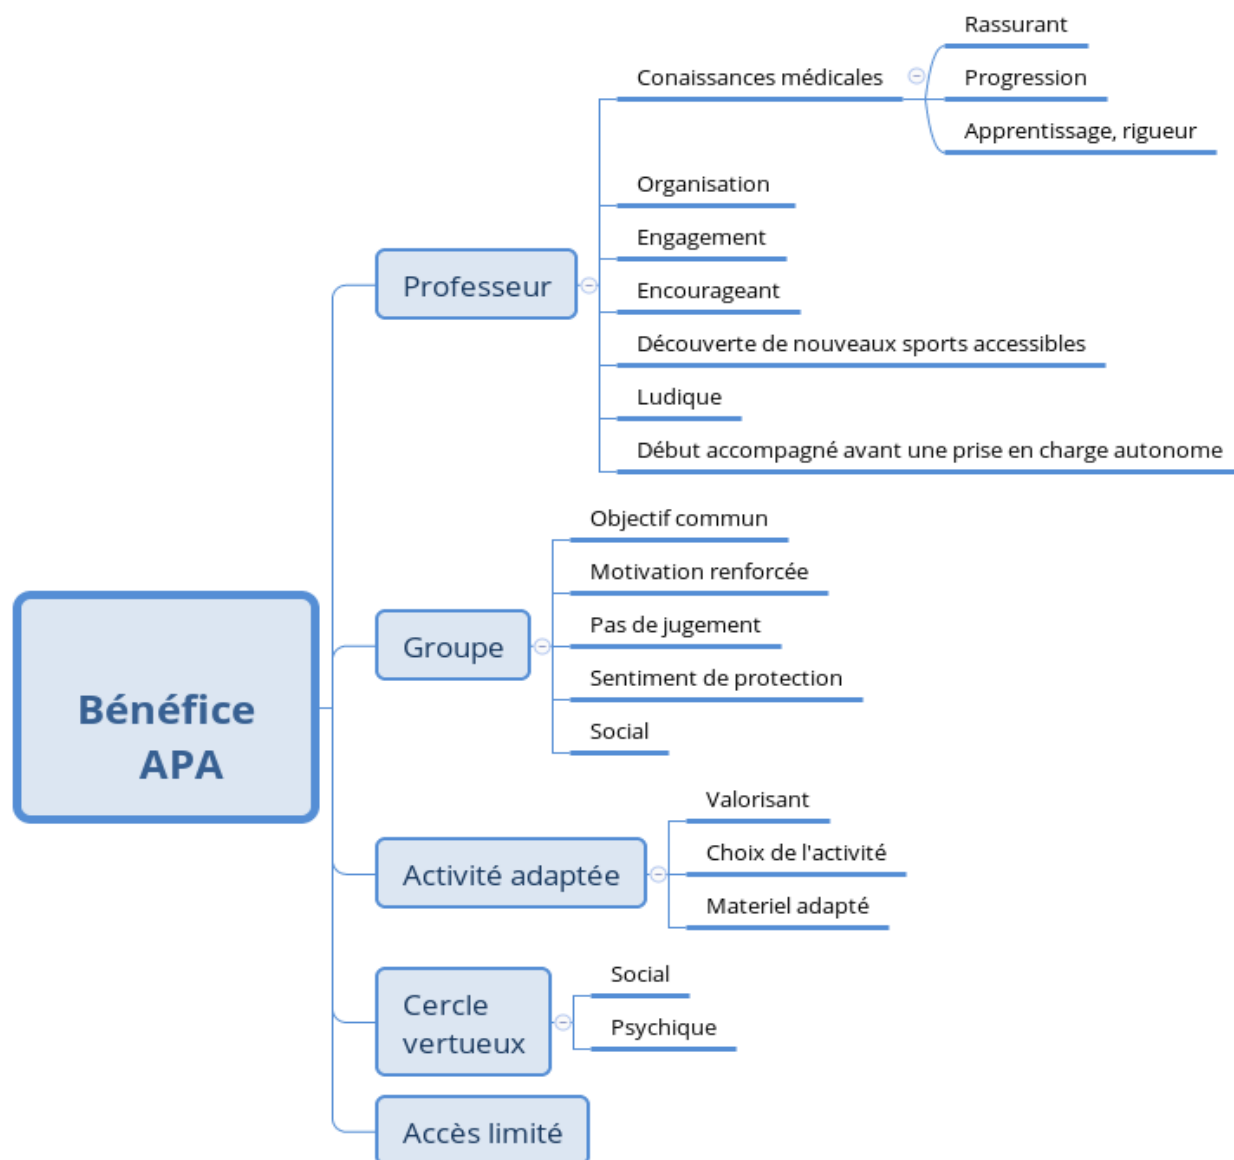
Bénéfice APA

Professeur

Conaissances médicales

Rassurant

Progression

Apprentissage, rigueur

Organisation

Engagement

Encourageant

Découverte de nouveaux sports accessibles

Ludique

Début accompagné avant une prise en charge autonome

Groupe

Objectif commun

Motivation renforcée

Pas de jugement

Sentiment de protection

Social

Activité adaptée

Valorisant

Choix de l'activité

Materiel adapté

Cercle vertueux

Social

Psychique

Accès limité